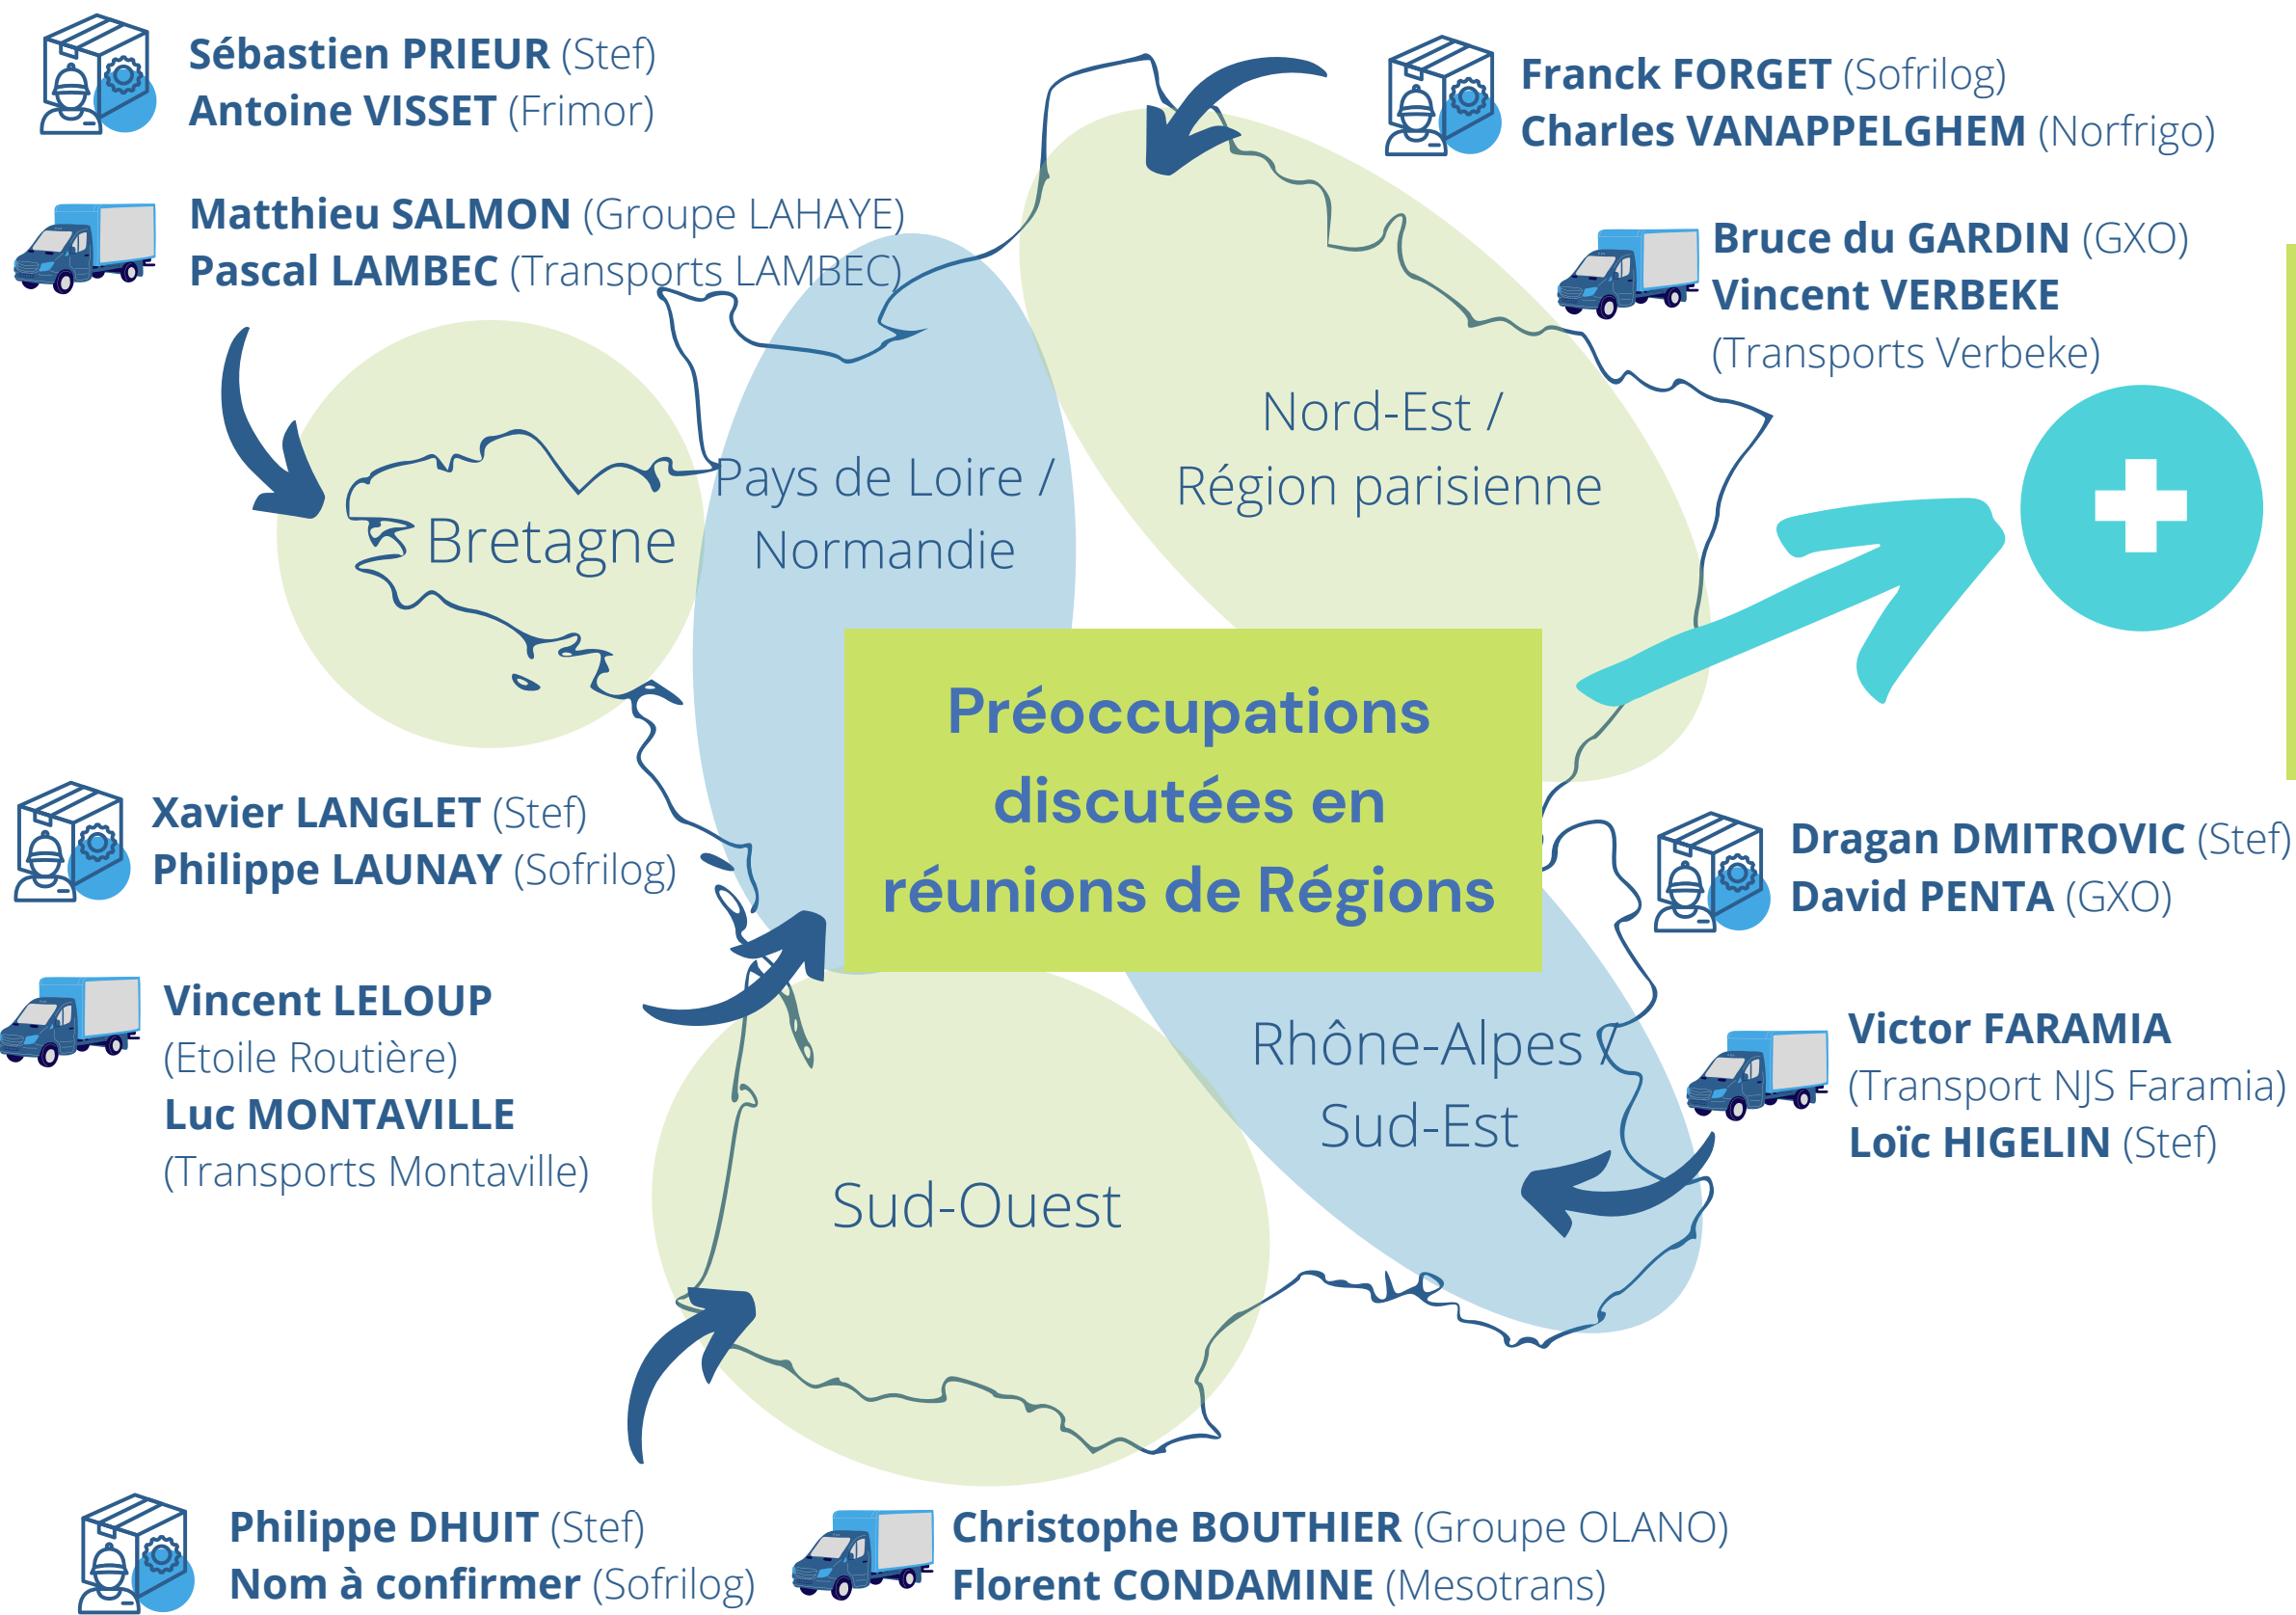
Sébastien PRIEUR (Stef)
Antoine VISSET (Frimor)

Matthieu SALMON (Groupe LAHAYE)
Pascal LAMBEC (Transports LAMBEC)

Franck FORGET (Sofrilog)
Charles VANAPPELGHEM (Norfrigo)

Bruce du GARDIN (GXO)
Vincent VERBEKE
(Transports Verbeke)

Bretagne

Pays de Loire /
Normandie

Nord-Est /
Région parisienne

Préoccupations discutées en réunions de Régions

Xavier LANGLET (Stef)
Philippe LAUNAY (Sofrilog)

Vincent LELOUP
(Etoile Routière)
Luc MONTAVILLE
(Transports Montaville)

Dragan DMITROVIC (Stef)
David PENTA (GXO)

Victor FARAMIA
(Transport NJS Faramia)
Loïc HIGELIN (Stef)

Rhône-Alpes /
Sud-Est

Sud-Ouest

Philippe DHUIT (Stef)
Nom à confirmer (Sofrilog)

Christophe BOUTHIER (Groupe OLANO)
Florent CONDAMINE (Mesotrans)